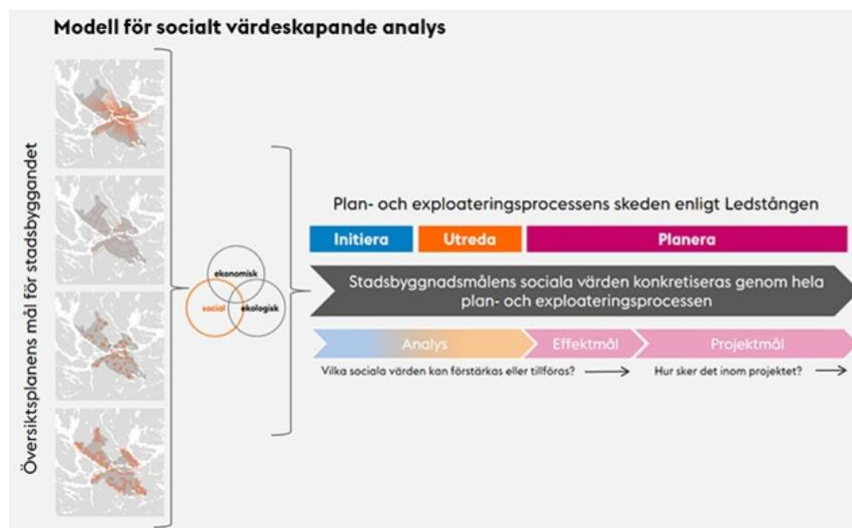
Modell för socialt värdeskapande analys

Översiktsplanens mål för stadsbyggandet

ekonomisk

social

ekologisk

Plan- och exploateringsprocessens skeden enligt Ledstången

Initiera

Utreda

Planera

Stadsbyggnadsmålens sociala värden konkretiseras genom hela plan- och exploateringsprocessen

Analys

Effektmål

Projektmål

Vilka sociala värden kan förstärkas eller tillföras?

Hur sker det inom projektet?